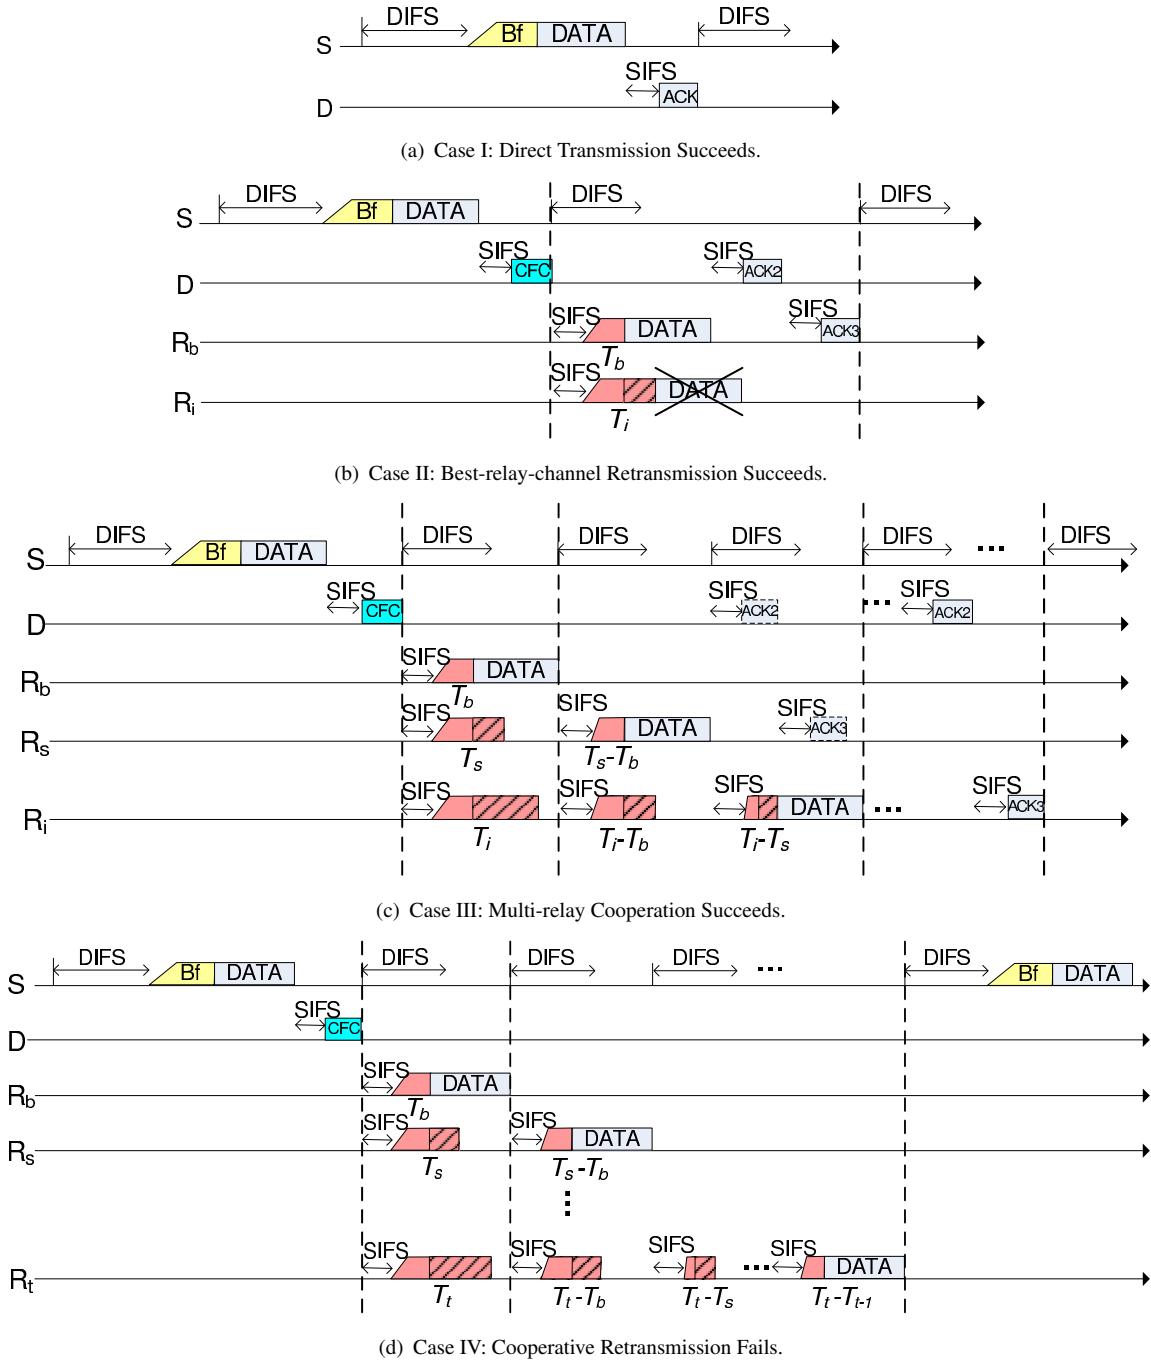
DIFS Bf DATA DIFS
S
SIFS
ACK
D

(a) Case I: Direct Transmission Succeeds.

DIFS Bf DATA DIFS DIFS
S
SIFS CFC SIFS ACK2
D
SIFS DATA SIFS ACK3
$R_b$
$T_b$
SIFS DATA
$R_i$
$T_i$

(b) Case II: Best-relay-channel Retransmission Succeeds.

DIFS Bf DATA DIFS DIFS DIFS DIFS ... DIFS
S
SIFS CFC SIFS ACK2 ... SIFS ACK2
D
SIFS DATA
$R_b$
$T_b$
SIFS SIFS DATA SIFS ACK3
$R_s$
$T_s$ $T_s$-$T_b$
SIFS SIFS SIFS DATA ... SIFS ACK3
$R_i$
$T_i$ $T_i$-$T_b$ $T_i$-$T_s$

(c) Case III: Multi-relay Cooperation Succeeds.

DIFS Bf DATA DIFS DIFS DIFS ... DIFS Bf DATA
S
SIFS CFC
D
SIFS DATA
$R_b$
$T_b$
SIFS SIFS DATA
$R_s$
$T_s$ $T_s$-$T_b$
⋮
SIFS SIFS SIFS ... SIFS DATA
$R_t$
$T_t$ $T_t$-$T_b$ $T_t$-$T_s$ $T_t$-$T_{t-1}$

(d) Case IV: Cooperative Retransmission Fails.